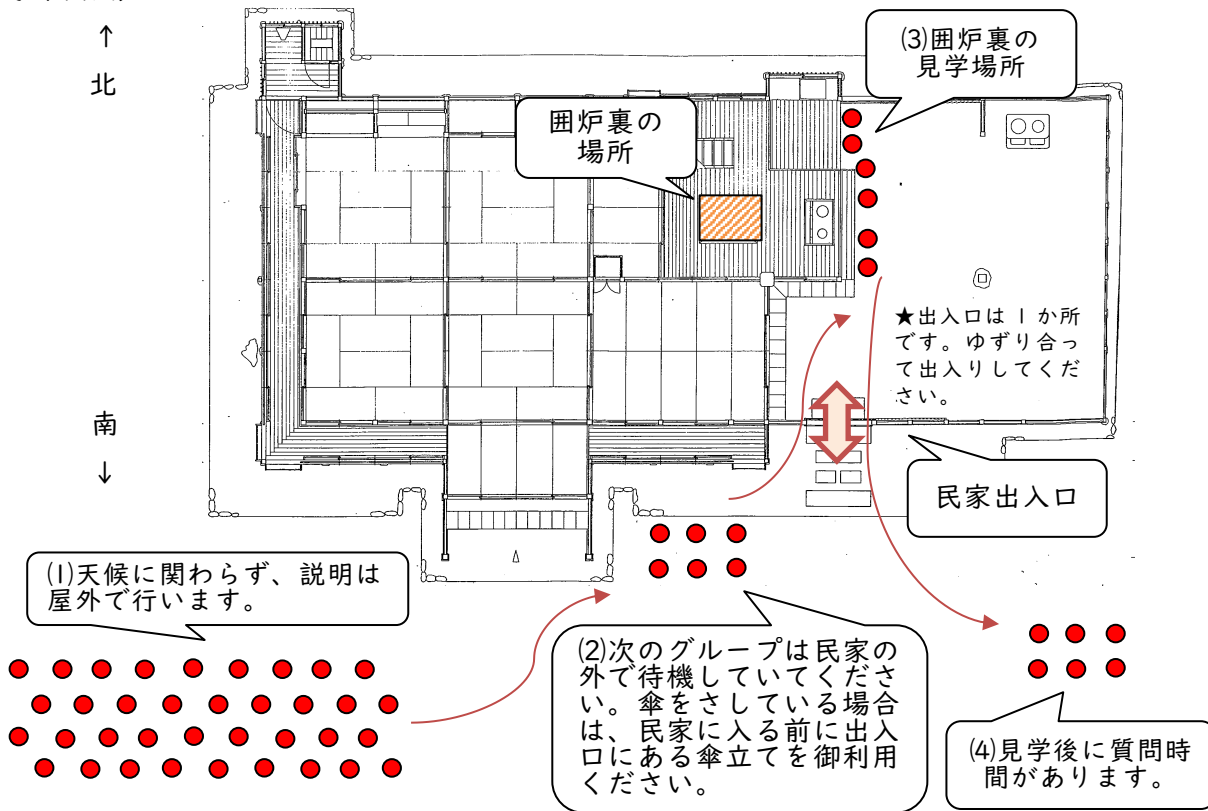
↑
北

南
↓

⑶囲炉裏の見学場所

囲炉裏の場所

★出入口は１か所です。ゆずり合って出入りしてください。

民家出入口

⑴天候に関わらず、説明は屋外で行います。

⑵次のグループは民家の外で待機していてください。傘をさしている場合は、民家に入る前に出入口にある傘立てを御利用ください。

⑷見学後に質問時間があります。